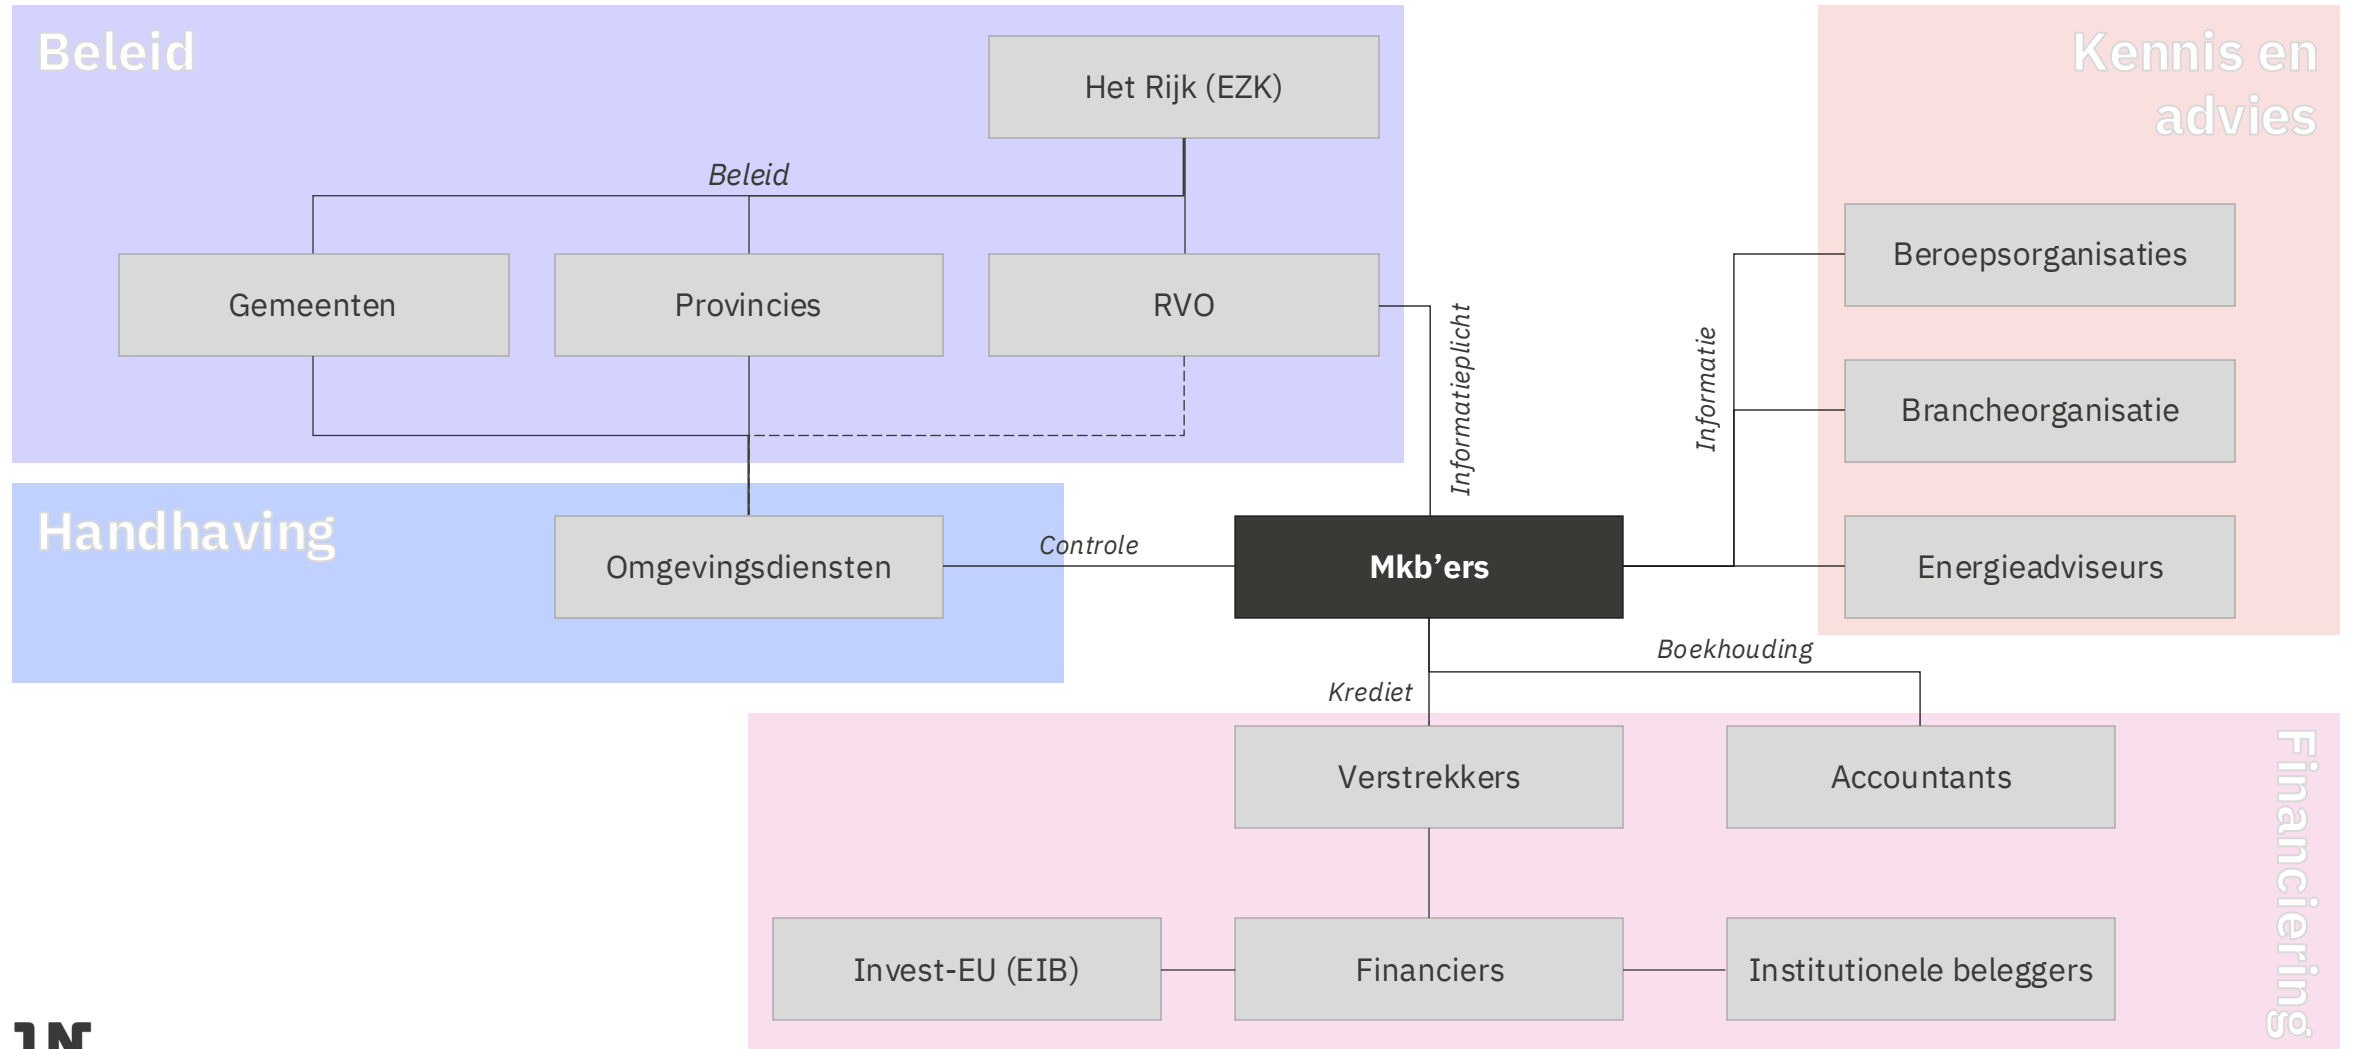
Beleid

Het Rijk (EZK)

Beleid

Gemeenten

Provincies

RVO

Kennis en advies

Beroepsorganisaties

Brancheorganisatie

Energieadviseurs

Informatieplicht

Informatie

Handhaving

Omgevingsdiensten

Controle

Mkb'ers

Boekhouding

Krediet

Verstrekkers

Accountants

Invest-EU (EIB)

Financiers

Institutionele beleggers

Financiering